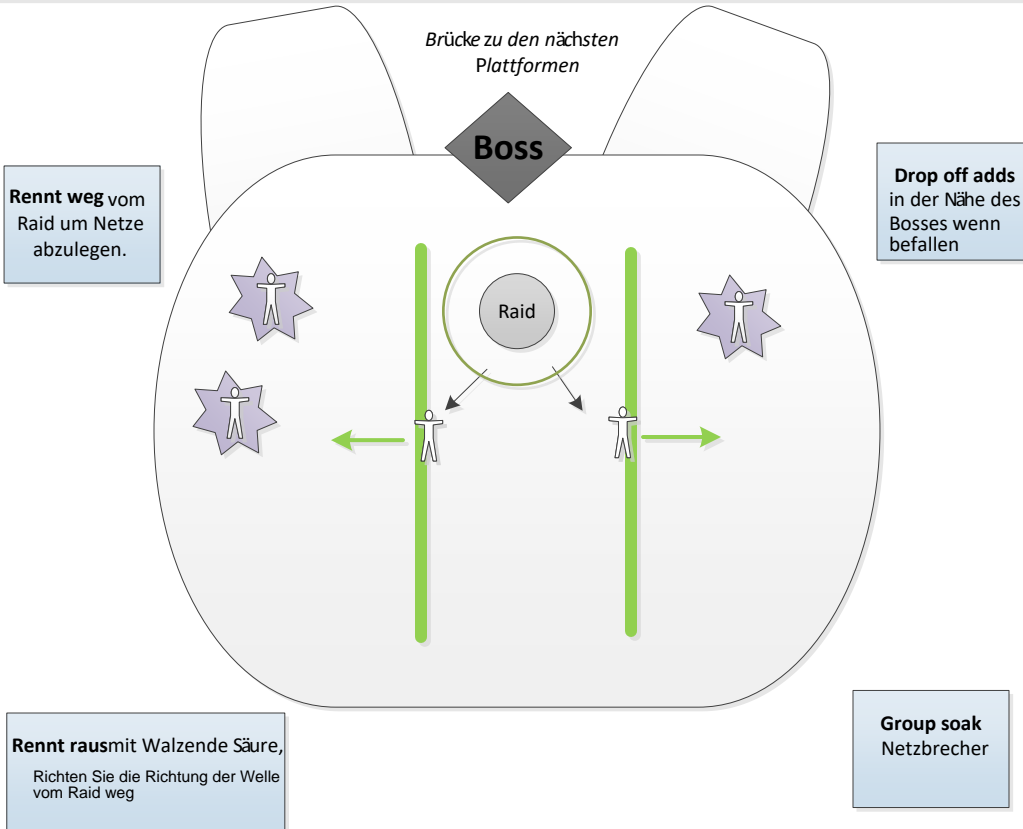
Brücke zu den nächsten Plattformen

Boss

Rennt weg vom Raid um Netze abzulegen.

Drop off adds in der Nähe des Bosses wenn befallen

Raid

Rennt rausmit Walzende Säure,

Richten Sie die Richtung der Welle vom Raid weg

Group soak Netzbrecher